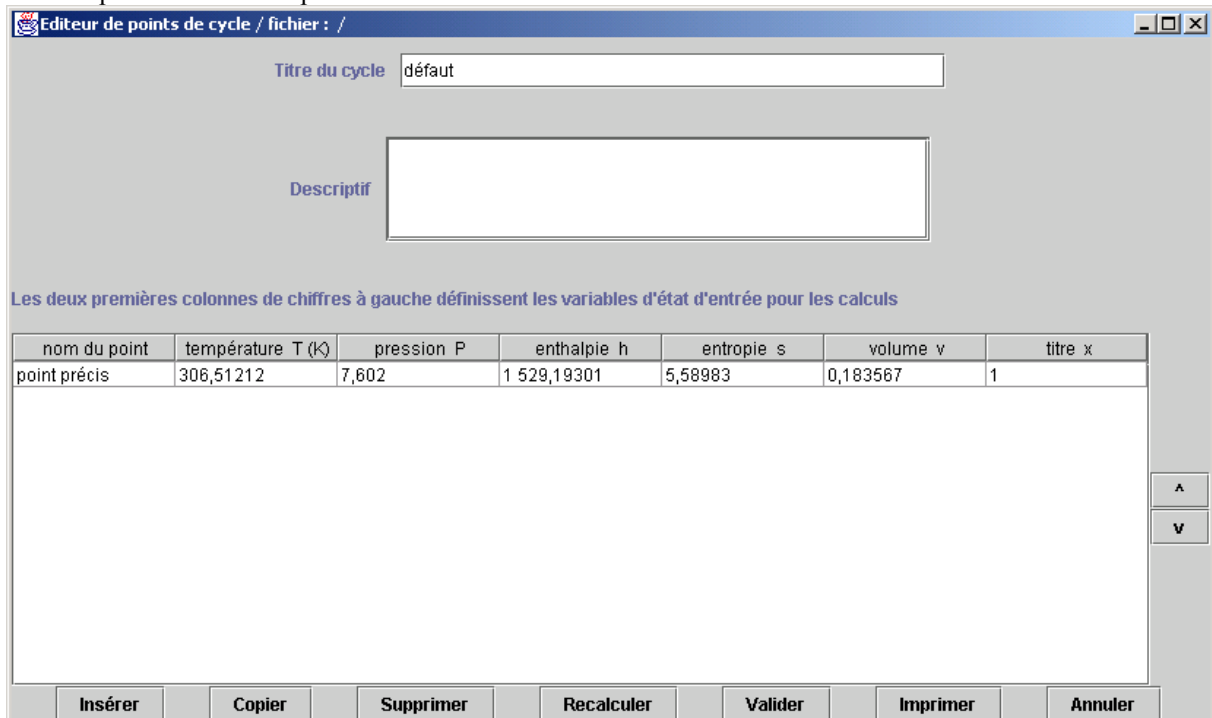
Editeur de points de cycle / fichier : /

Titre du cycle défaut

Descriptif

Les deux premières colonnes de chiffres à gauche définissent les variables d'état d'entrée pour les calculs

| nom du point | température T (K) | pression P | enthalpie h | entropie s | volume v | titre x |
|---|---|---|---|---|---|---|
| point précis | 306,51212 | 7,602 | 1 529,19301 | 5,58983 | 0,183567 | 1 |

^
v

Insérer Copier Supprimer Recalculer Valider Imprimer Annuler